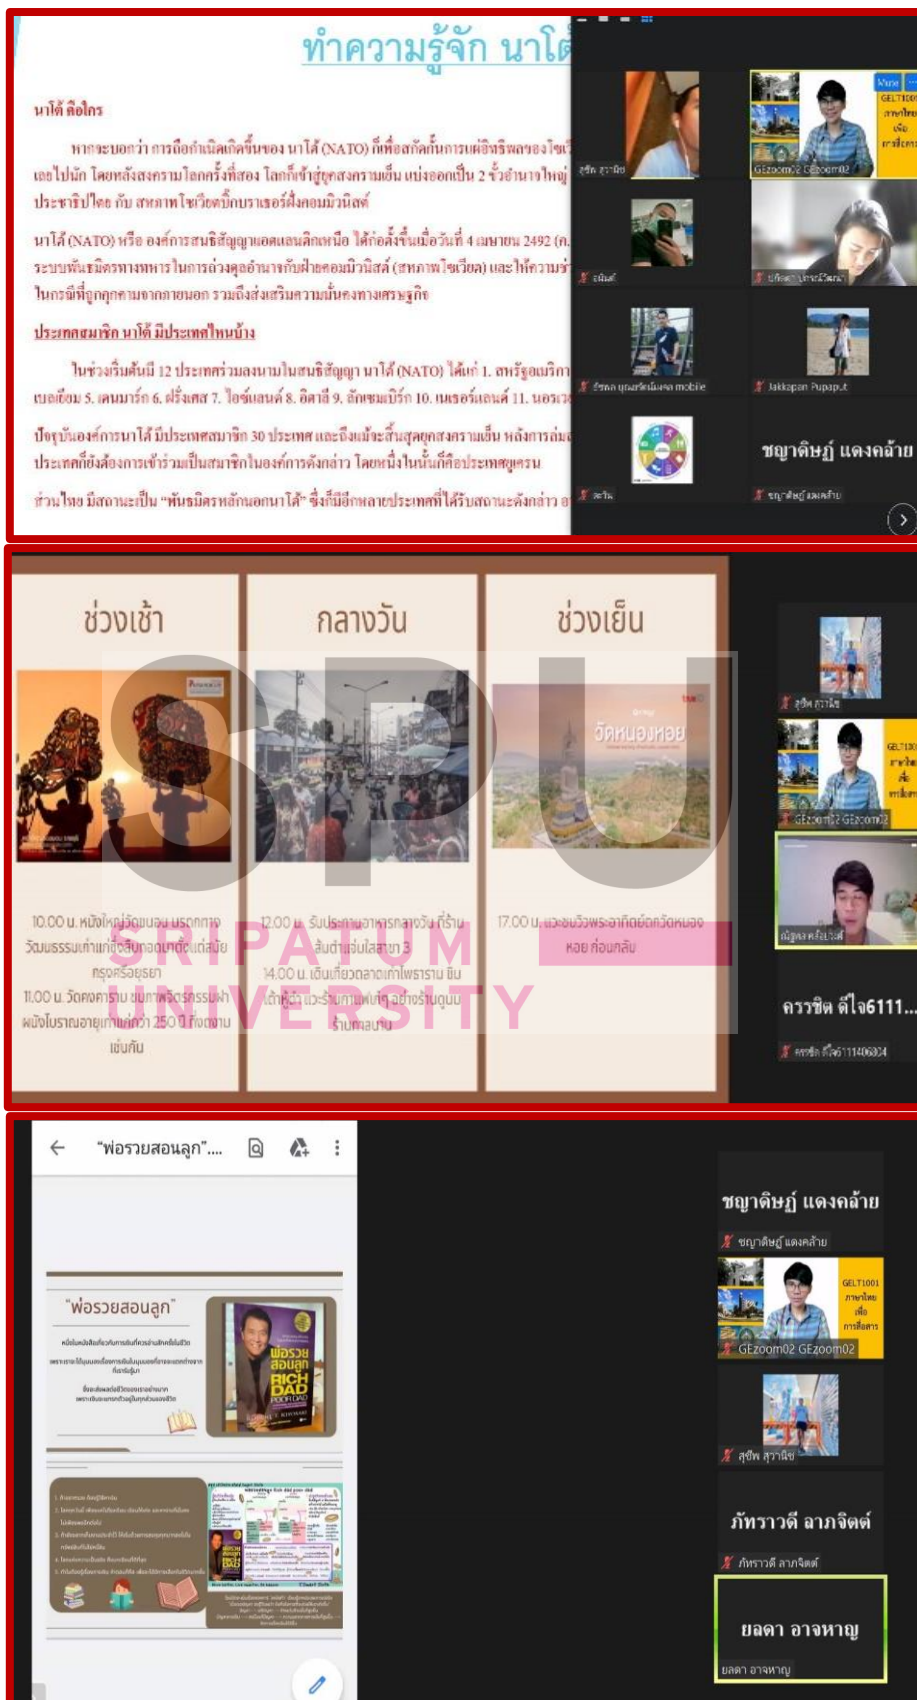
ทำความรู้จัก นาโต้

นาโต้ คือใคร

หากจะบอกว่า การถือกำเนิดเกิดขึ้นของ นาโต้ (NATO) ก็เพื่อสกัดกั้นการแผ่อิทธิพลของโซ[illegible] เลยไปนัก โดยหลังสงครามโลกครั้งที่สอง โลกก็เข้าสู่ยุคสงครามเย็น แบ่งออกเป็น 2 ขั้วอำนาจใหญ่ ประชาธิปไตย กับ สหภาพโซเวียตบิ๊กบราเธอร์ฝั่งคอมมิวนิสต์

นาโต้ (NATO) หรือ องค์การสนธิสัญญาแอตแลนติกเหนือ ได้ก่อตั้งขึ้นเมื่อวันที่ 4 เมษายน 2492 (ค.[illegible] ระบบพันธมิตรทางทหารในการถ่วงดุลอำนาจกับฝ่ายคอมมิวนิสต์ (สหภาพโซเวียต) และให้ความ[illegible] ในกรณีที่ถูกคุกคามจากภายนอก รวมถึงส่งเสริมความมั่นคงทางเศรษฐกิจ

ประเทศสมาชิก นาโต้ มีประเทศไหนบ้าง

ในช่วงเริ่มต้นมี 12 ประเทศร่วมลงนามในสนธิสัญญา นาโต้ (NATO) ได้แก่ 1. สหรัฐอเมริกา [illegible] เบลเยียม 5. เดนมาร์ก 6. ฝรั่งเศส 7. ไอซ์แลนด์ 8. อิตาลี 9. ลักเซมเบิร์ก 10. เนเธอร์แลนด์ 11. นอร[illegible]

ปัจจุบันองค์การนาโต้มีประเทศสมาชิก 30 ประเทศ และถึงแม้จะสิ้นสุดยุคสงครามเย็น หลังการล่ม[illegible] ประเทศก็ยังต้องการเข้าร่วมเป็นสมาชิกในองค์การดังกล่าว โดยหนึ่งในนั้นก็คือประเทศยูเครน

ส่วนไทย มีสถานะเป็น "พันธมิตรหลักนอกนาโต้" ซึ่งก็มีอีกหลายประเทศที่ได้รับสถานะดังกล่าว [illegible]

สุทัศ สุรามิต
GEzoom02 GEzoom02
GELT1001 ภาษาไทยเพื่อการสื่อสาร
ชนินทร์
ปริยดา ประเสริฐผล
ธีรพล บุญเสริมผล mobile
Jakkapan Pupaput
ชญาดิษฐ์ แดงคล้าย
ชญาดิษฐ์ แดงคล้าย

ช่วงเช้า
10.00 น. หนังใหญ่วัดขนอน บรรยากาศวัฒนธรรมเก่าแก่สืบทอดมาตั้งแต่สมัยกรุงศรีอยุธยา
11.00 น. วัดคงคาราม ชมภาพจิตรกรรมฝาผนังโบราณอายุเก่าแก่กว่า 250 ปี ที่งดงามเช่นกัน

กลางวัน
12.00 น. รับประทานอาหารกลางวันที่ร้านส้มตำแซ่บโสธร 3
14.00 น. เดินเที่ยวตลาดเก่าโพธาราม ชิมเค้กหุ้ม และร่วมกันแห่ชิมอย่างร้านกุนบ้านราบ

ช่วงเย็น
วัดหนองหอย
17.00 น. และชมวิวพระอาทิตย์ตกวัดหนองหอย ก่อนกลับ

SPU
SRIPATUM UNIVERSITY

สุทัศ สุรามิต
GEzoom02 GEzoom02
ณัฐพล ศรีอ่อนสี
ครรชิต ดีใจ6111...
ครรชิต ดีใจ6111406024

"พ่อรวยสอนลูก"....
"พ่อรวยสอนลูก"
พ่อรวยสอนลูก
RICH DAD POOR DAD

ชญาดิษฐ์ แดงคล้าย
ชญาดิษฐ์ แดงคล้าย
GELT1001 ภาษาไทยเพื่อการสื่อสาร
GEzoom02 GEzoom02
สุทัศ สุรามิต
ภัทราวดี ลาภจิตต์
ภัทราวดี ลาภจิตต์
ยลดา อาจหาญ
ยลดา อาจหาญ